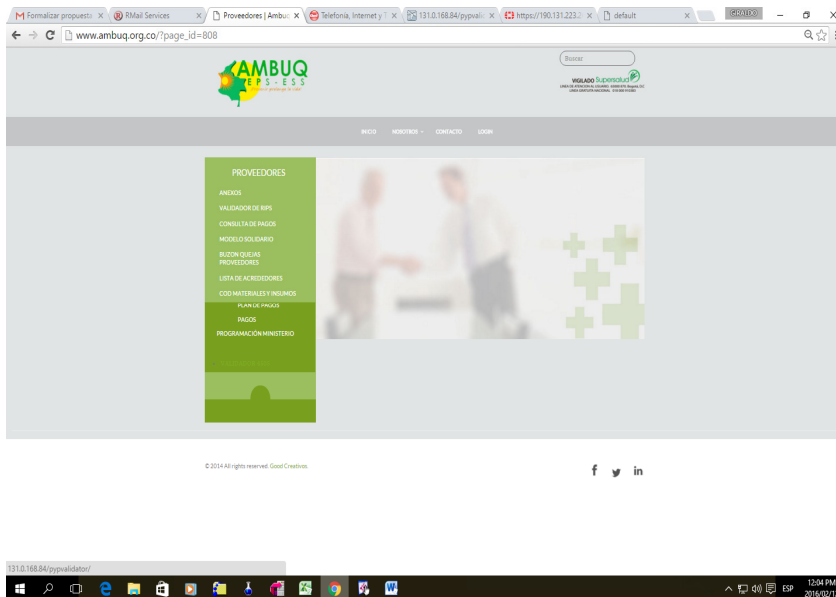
M Formalizar propuesta ×
RMail Services ×
Proveedores | Ambuq ×
Telefonia, Internet y T ×
131.0.168.84/pypvali ×
https://190.131.223.2 ×
default ×
GIRALDO

www.ambuq.org.co/?page_id=808

AMBUQ
EPS - ESS

Buscar

VIGILADO Supersalud

INICIO NOSOTROS CONTACTO LOGIN

PROVEEDORES
ANEXOS
VALIDADOR DE RIPS
CONSULTA DE PAGOS
MODELO SOLIDARIO
BUZON QUEJAS PROVEEDORES
LISTA DE ACREEDORES
COD MATERIALES Y INSUMOS
PLAN DE PAGOS
PAGOS
PROGRAMACIÓN MINISTERIO

© 2014 All rights reserved. Good Creativos.

f in

131.0.168.84/pypvalidator/

ESP 12:04 PM 2016/02/1